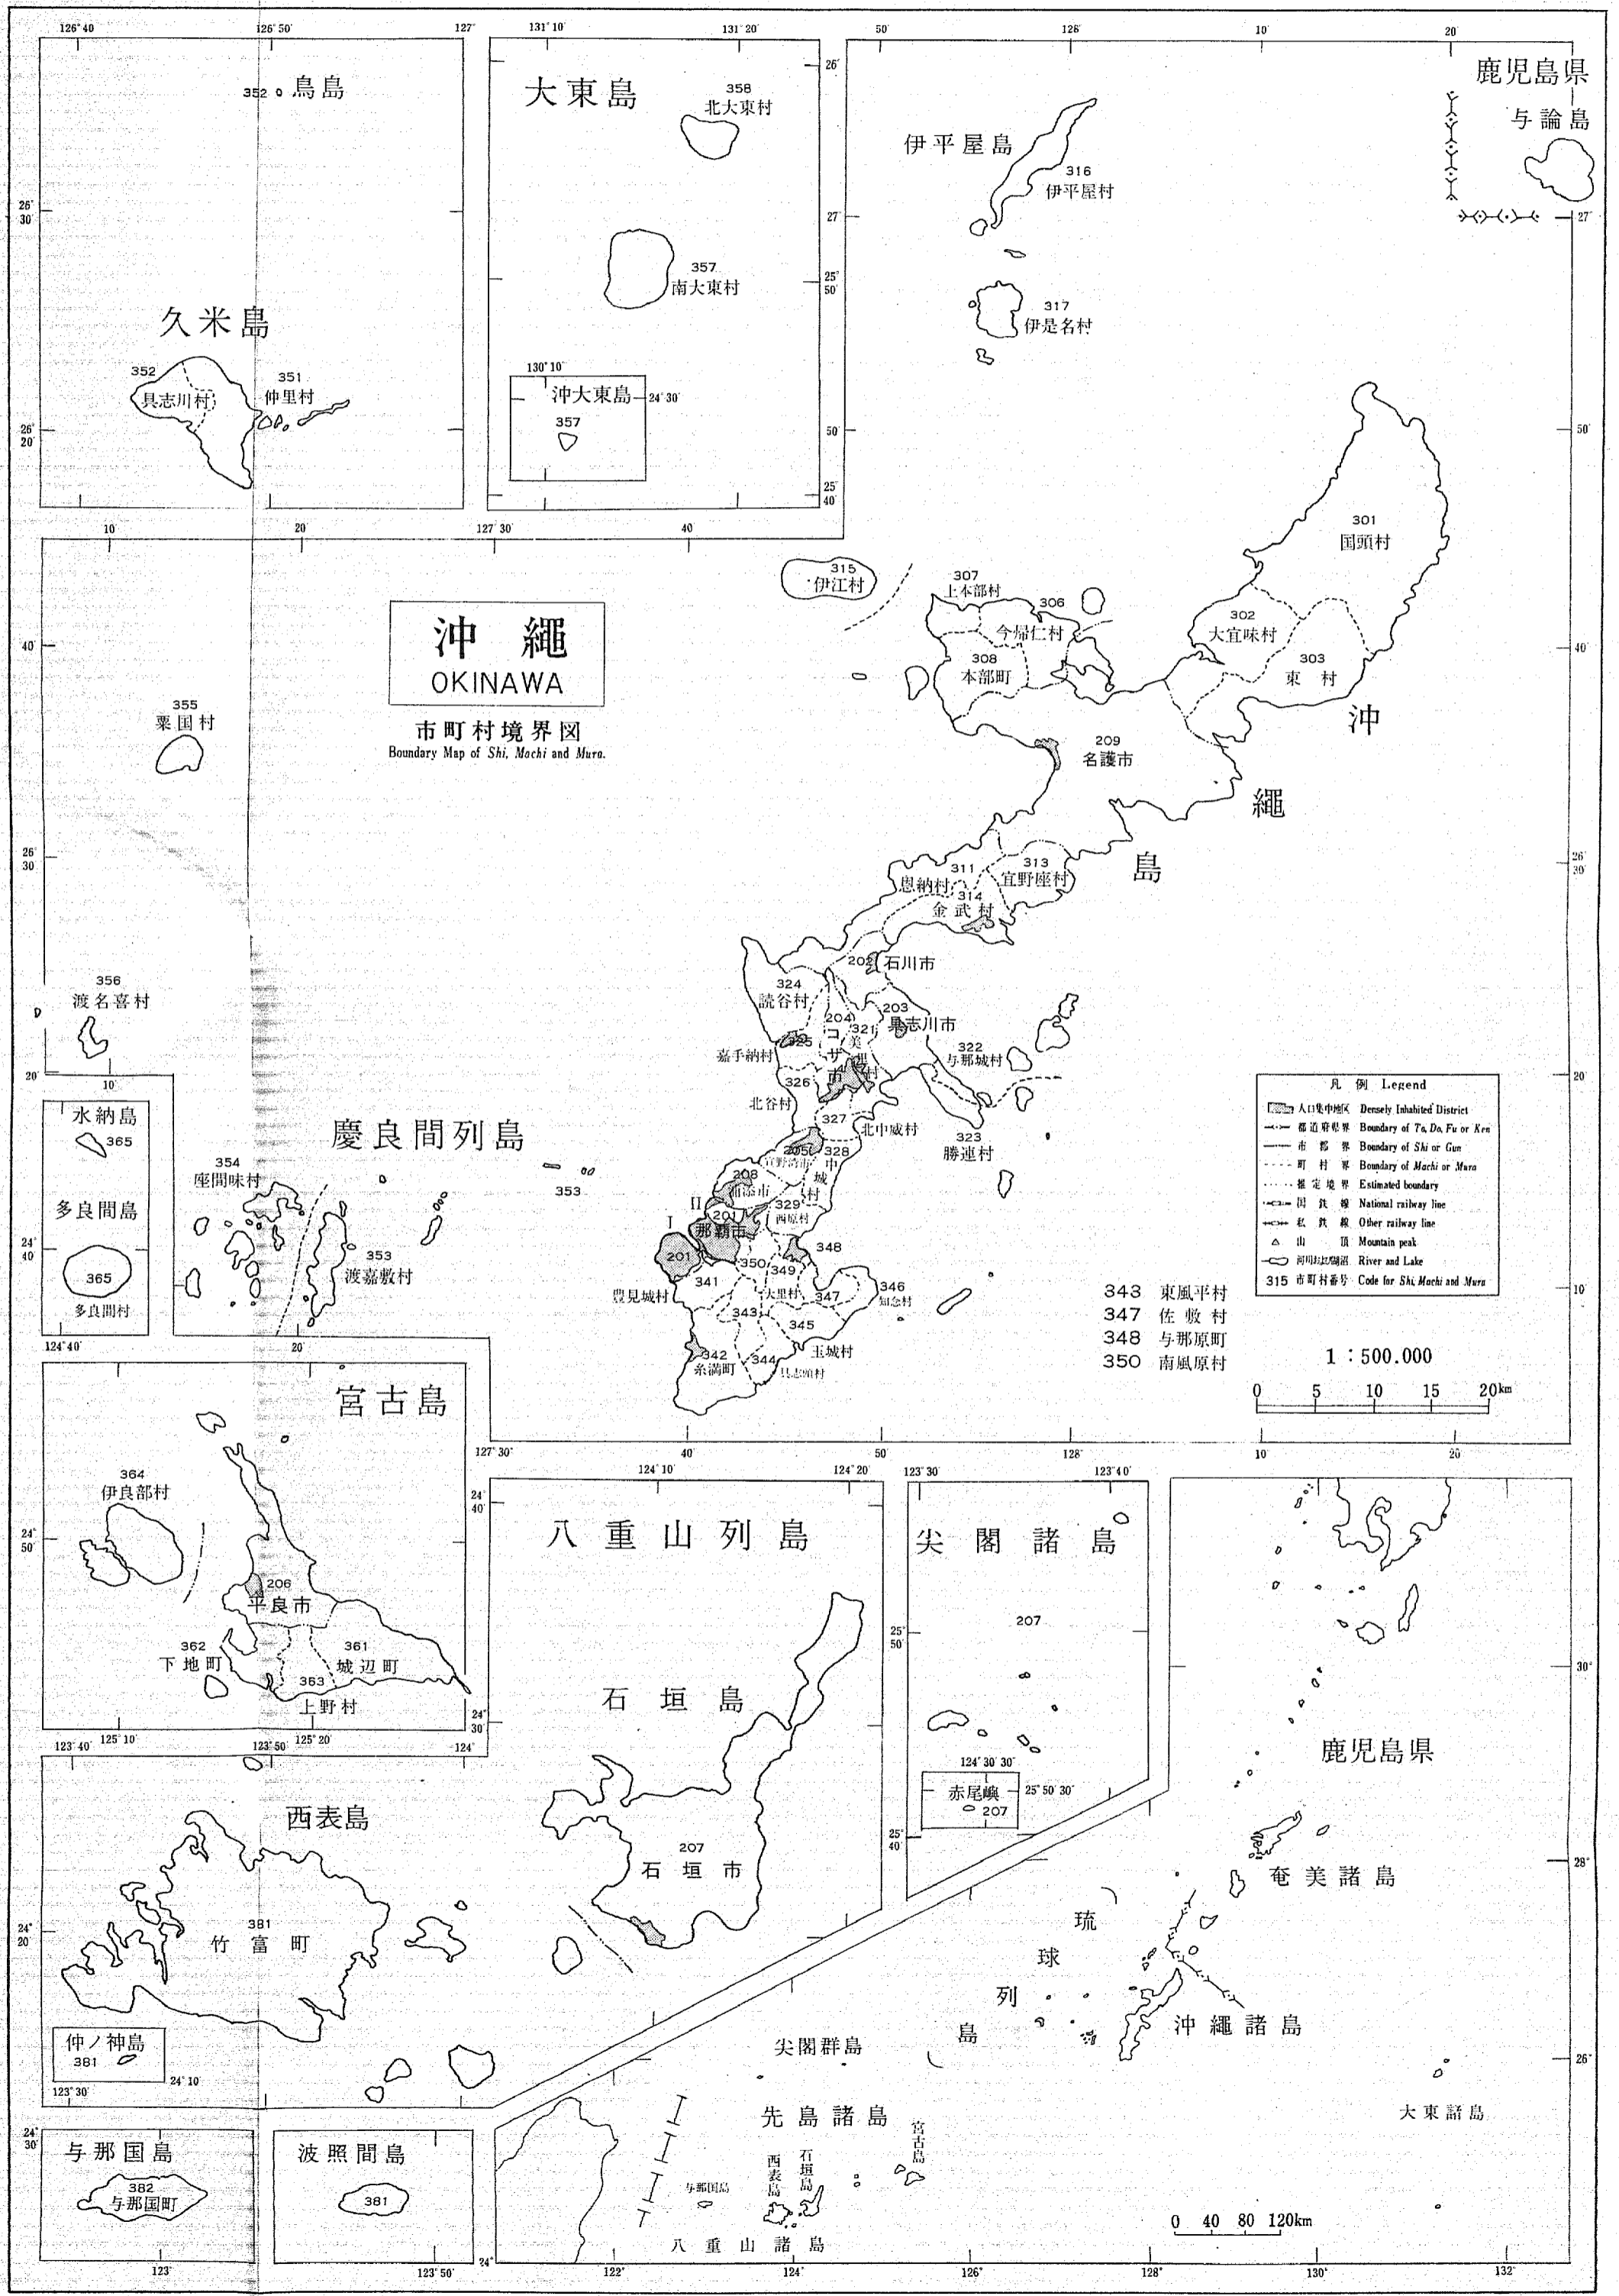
126°40′ 126°50′ 127° 131°10′ 131°20′ 50′ 128° 10′ 20′

352 鳥島

大東島

358 北大東村

357 南大東村

130°10′

沖大東島 24°30′

357

久米島

352 具志川村

351 仲里村

伊平屋島

316 伊平屋村

317 伊是名村

鹿児島県

与論島

沖縄

OKINAWA

市町村境界図

Boundary Map of Shi, Machi and Mura.

315 伊江村

307 上本部村

306 今帰仁村

308 本部町

302 大宜味村

303 東村

301 国頭村

209 名護市

沖

縄

島

311 恩納村

313 宜野座村

314 金武村

202 石川市

324 読谷村

204 コザ市

321 美里村

203 具志川市

322 与那城村

325 嘉手納村

326 北谷村

327 北中城村

323 勝連村

205 宜野湾市

328 中城村

208 浦添市

329 西原村

201 那覇市

348

350

349

347

346 知念村

341 豊見城村

343

345 玉城村

342 糸満町

344 具志頭村

343 東風平村

347 佐敷村

348 与那原町

350 南風原村

355 粟国村

356 渡名喜村

水納島

365

多良間島

365 多良間村

慶良間列島

354 座間味村

353

353 渡嘉敷村

凡例 Legend

人口集中地区 Densely Inhabited District

都道府県界 Boundary of To, Do, Fu or Ken

市郡界 Boundary of Shi or Gun

町村界 Boundary of Machi or Mura

推定境界 Estimated boundary

国鉄線 National railway line

私鉄線 Other railway line

山頂 Mountain peak

河川および湖沼 River and Lake

315 市町村番号 Code for Shi, Machi and Mura

1 : 500.000

0 5 10 15 20km

宮古島

364 伊良部村

206 平良市

362 下地町

361 城辺町

363 上野村

八重山列島

石垣島

207 石垣市

尖閣諸島

207

赤尾嶼 207

西表島

381 竹富町

仲ノ神島 381

与那国島

382 与那国町

波照間島

381

鹿児島県

奄美諸島

琉球列島

沖縄諸島

尖閣群島

先島諸島

大東諸島

宮古島

与那国島

西表島

石垣島

八重山諸島

0 40 80 120km

122° 124° 126° 128° 130° 132°